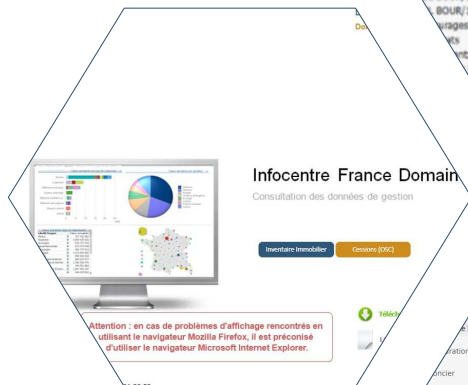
Do

BOUR/

Infocentre France Domain

Consultation des données de gestion

Inventaire Immobilier

Cessions (OSC)

Attention : en cas de problèmes d'affichage rencontrés en utilisant le navigateur Mozilla Firefox, il est préconisé d'utiliser le navigateur Microsoft Internet Explorer.

Téléc

ration

oncier